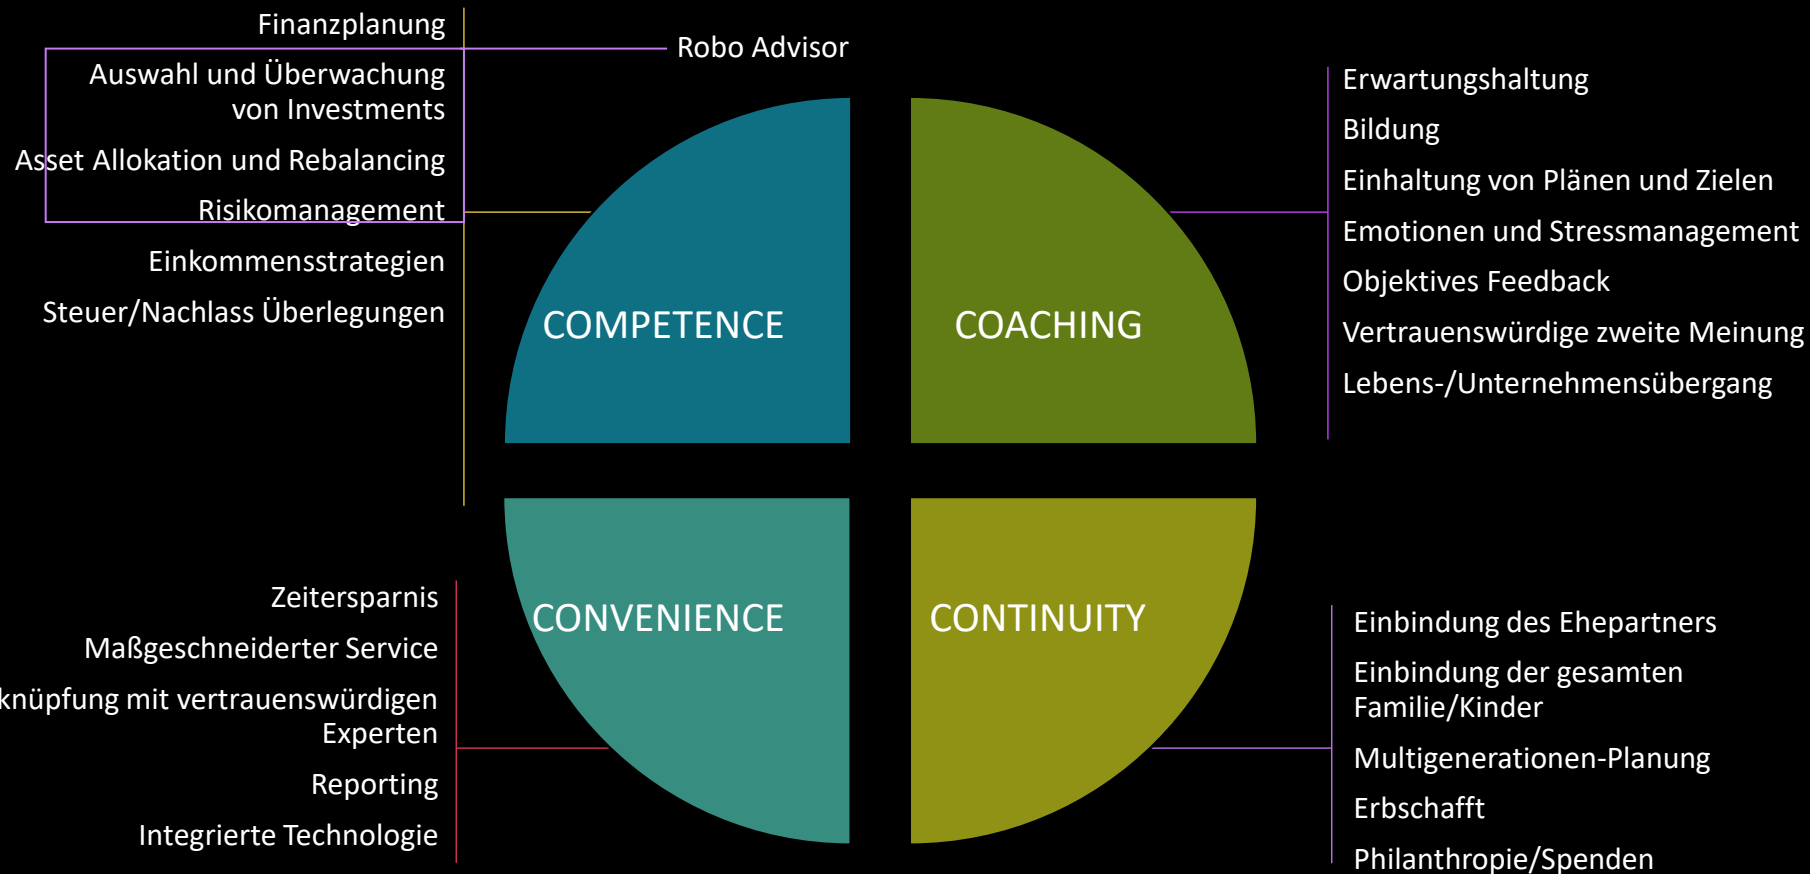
Finanzplanung

Auswahl und Überwachung von Investments

Asset Allokation und Rebalancing

Risikomanagement

Einkommensstrategien

Steuer/Nachlass Überlegungen

Robo Advisor

Erwartungshaltung

Bildung

Einhaltung von Plänen und Zielen

Emotionen und Stressmanagement

Objektives Feedback

Vertrauenswürdige zweite Meinung

Lebens-/Unternehmensübergang

COMPETENCE

COACHING

CONVENIENCE

CONTINUITY

Zeitersparnis

Maßgeschneiderter Service

knüpfung mit vertrauenswürdigen Experten

Reporting

Integrierte Technologie

Einbindung des Ehepartners

Einbindung der gesamten Familie/Kinder

Multigenerationen-Planung

Erbschafft

Philanthropie/Spenden